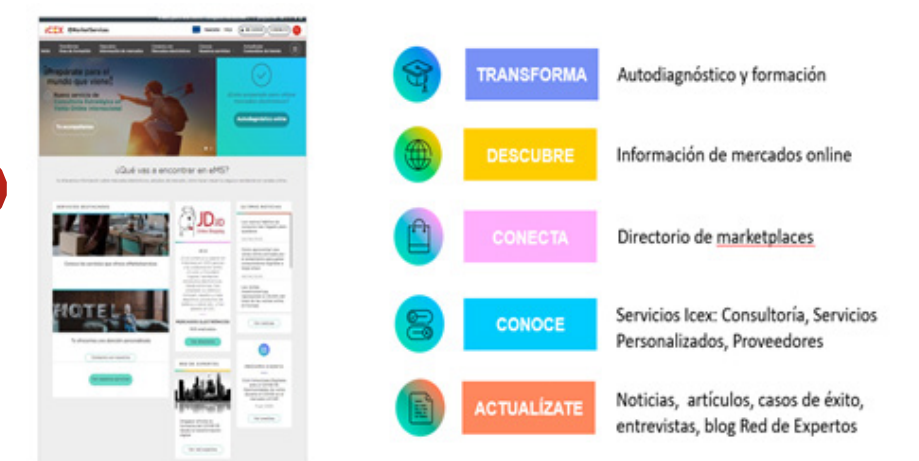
TRANSFORMA Autodiagnóstico y formación

DESCUBRE Información de mercados online

CONECTA Directorio de marketplaces

CONOCE Servicios Icex: Consultoría, Servicios Personalizados, Proveedores

ACTUALÍZATE Noticias, artículos, casos de éxito, entrevistas, blog Red de Expertos

¿Qué vas a encontrar en eMS?

HOTEL